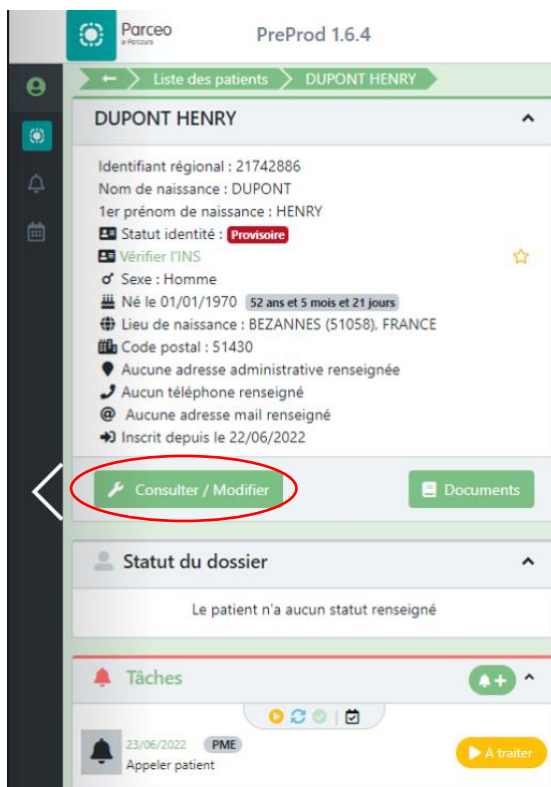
Parceo
e-Parcours

PreProd 1.6.4

Liste des patients > DUPONT HENRY

DUPONT HENRY

Identifiant régional : 21742886
Nom de naissance : DUPONT
1er prénom de naissance : HENRY
Statut identité : Provisoire
Vérifier l'INS
Sexe : Homme
Né le 01/01/1970 52 ans et 5 mois et 21 jours
Lieu de naissance : BEZANNES (51058), FRANCE
Code postal : 51430
Aucune adresse administrative renseignée
Aucun téléphone renseigné
Aucune adresse mail renseigné
Inscrit depuis le 22/06/2022

Consulter / Modifier

Documents

Statut du dossier

Le patient n'a aucun statut renseigné

Tâches

23/06/2022 PME
Appeler patient

À traiter